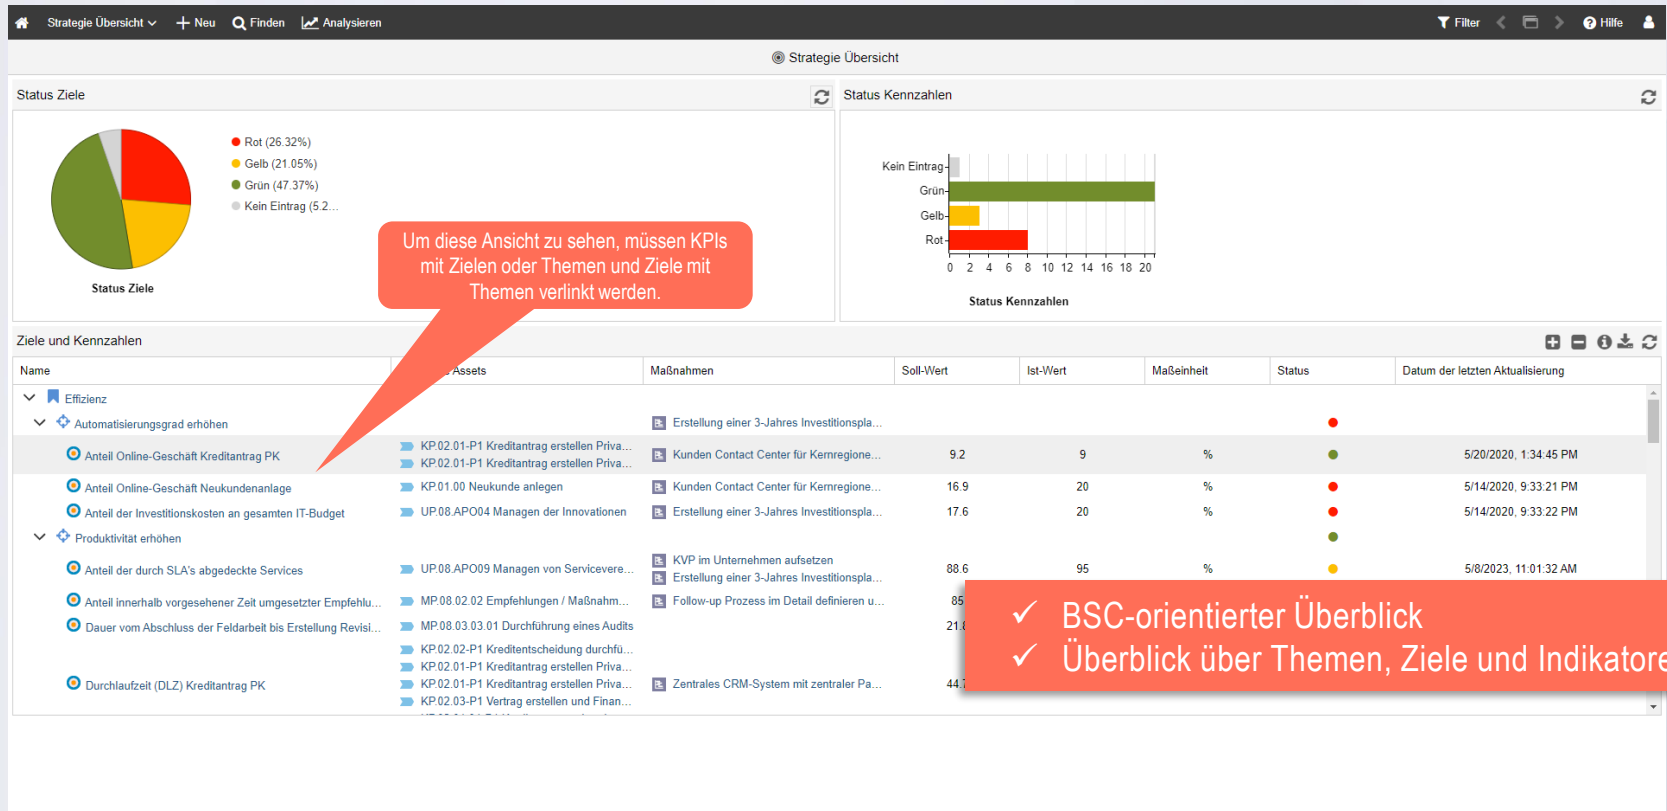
Strategie Übersicht + Neu Finden Analysieren Filter Hilfe

Strategie Übersicht

Status Ziele

Rot (26.32%)
Gelb (21.05%)
Grün (47.37%)
Kein Eintrag (5.2...

Status Ziele

Status Kennzahlen

Kein Eintrag
Grün
Gelb
Rot
0 2 4 6 8 10 12 14 16 18 20

Status Kennzahlen

Um diese Ansicht zu sehen, müssen KPIs mit Zielen oder Themen und Ziele mit Themen verlinkt werden.

Ziele und Kennzahlen

| Name | Assets | Maßnahmen | Soll-Wert | Ist-Wert | Maßeinheit | Status | Datum der letzten Aktualisierung |
|---|---|---|---|---|---|---|---|
| Effizienz | | | | | | | |
| Automatisierungsgrad erhöhen | | Erstellung einer 3-Jahres Investitionspla... | | | | | |
| Anteil Online-Geschäft Kreditantrag PK | KP.02.01-P1 Kreditantrag erstellen Priva... KP.02.01-P1 Kreditantrag erstellen Priva... | Kunden Contact Center für Kernregione... | 9.2 | 9 | % | | 5/20/2020, 1:34:45 PM |
| Anteil Online-Geschäft Neukundenanlage | KP.01.00 Neukunde anlegen | Kunden Contact Center für Kernregione... | 16.9 | 20 | % | | 5/14/2020, 9:33:21 PM |
| Anteil der Investitionskosten an gesamten IT-Budget | UP.08.APO04 Managen der Innovationen | Erstellung einer 3-Jahres Investitionspla... | 17.6 | 20 | % | | 5/14/2020, 9:33:22 PM |
| Produktivität erhöhen | | | | | | | |
| Anteil der durch SLA's abgedeckte Services | UP.08.APO09 Managen von Servicevere... | KVP im Unternehmen aufsetzen Erstellung einer 3-Jahres Investitionspla... | 88.6 | 95 | % | | 5/8/2023, 11:01:32 AM |
| Anteil innerhalb vorgesehener Zeit umgesetzter Empfehlu... | MP.08.02.02 Empfehlungen / Maßnahm... | Follow-up Prozess im Detail definieren u... | 85 | | | | |
| Dauer vom Abschluss der Feldarbeit bis Erstellung Revisi... | MP.08.03.03.01 Durchführung eines Audits | | 21.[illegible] | | | | |
| Durchlaufzeit (DLZ) Kreditantrag PK | KP.02.02-P1 Kreditentscheidung durchfü... KP.02.01-P1 Kreditantrag erstellen Priva... KP.02.01-P1 Kreditantrag erstellen Priva... KP.02.03-P1 Vertrag erstellen und Finan... | Zentrales CRM-System mit zentraler Pa... | 44.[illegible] | | | | |

✓ BSC-orientierter Überblick
✓ Überblick über Themen, Ziele und Indikatore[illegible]